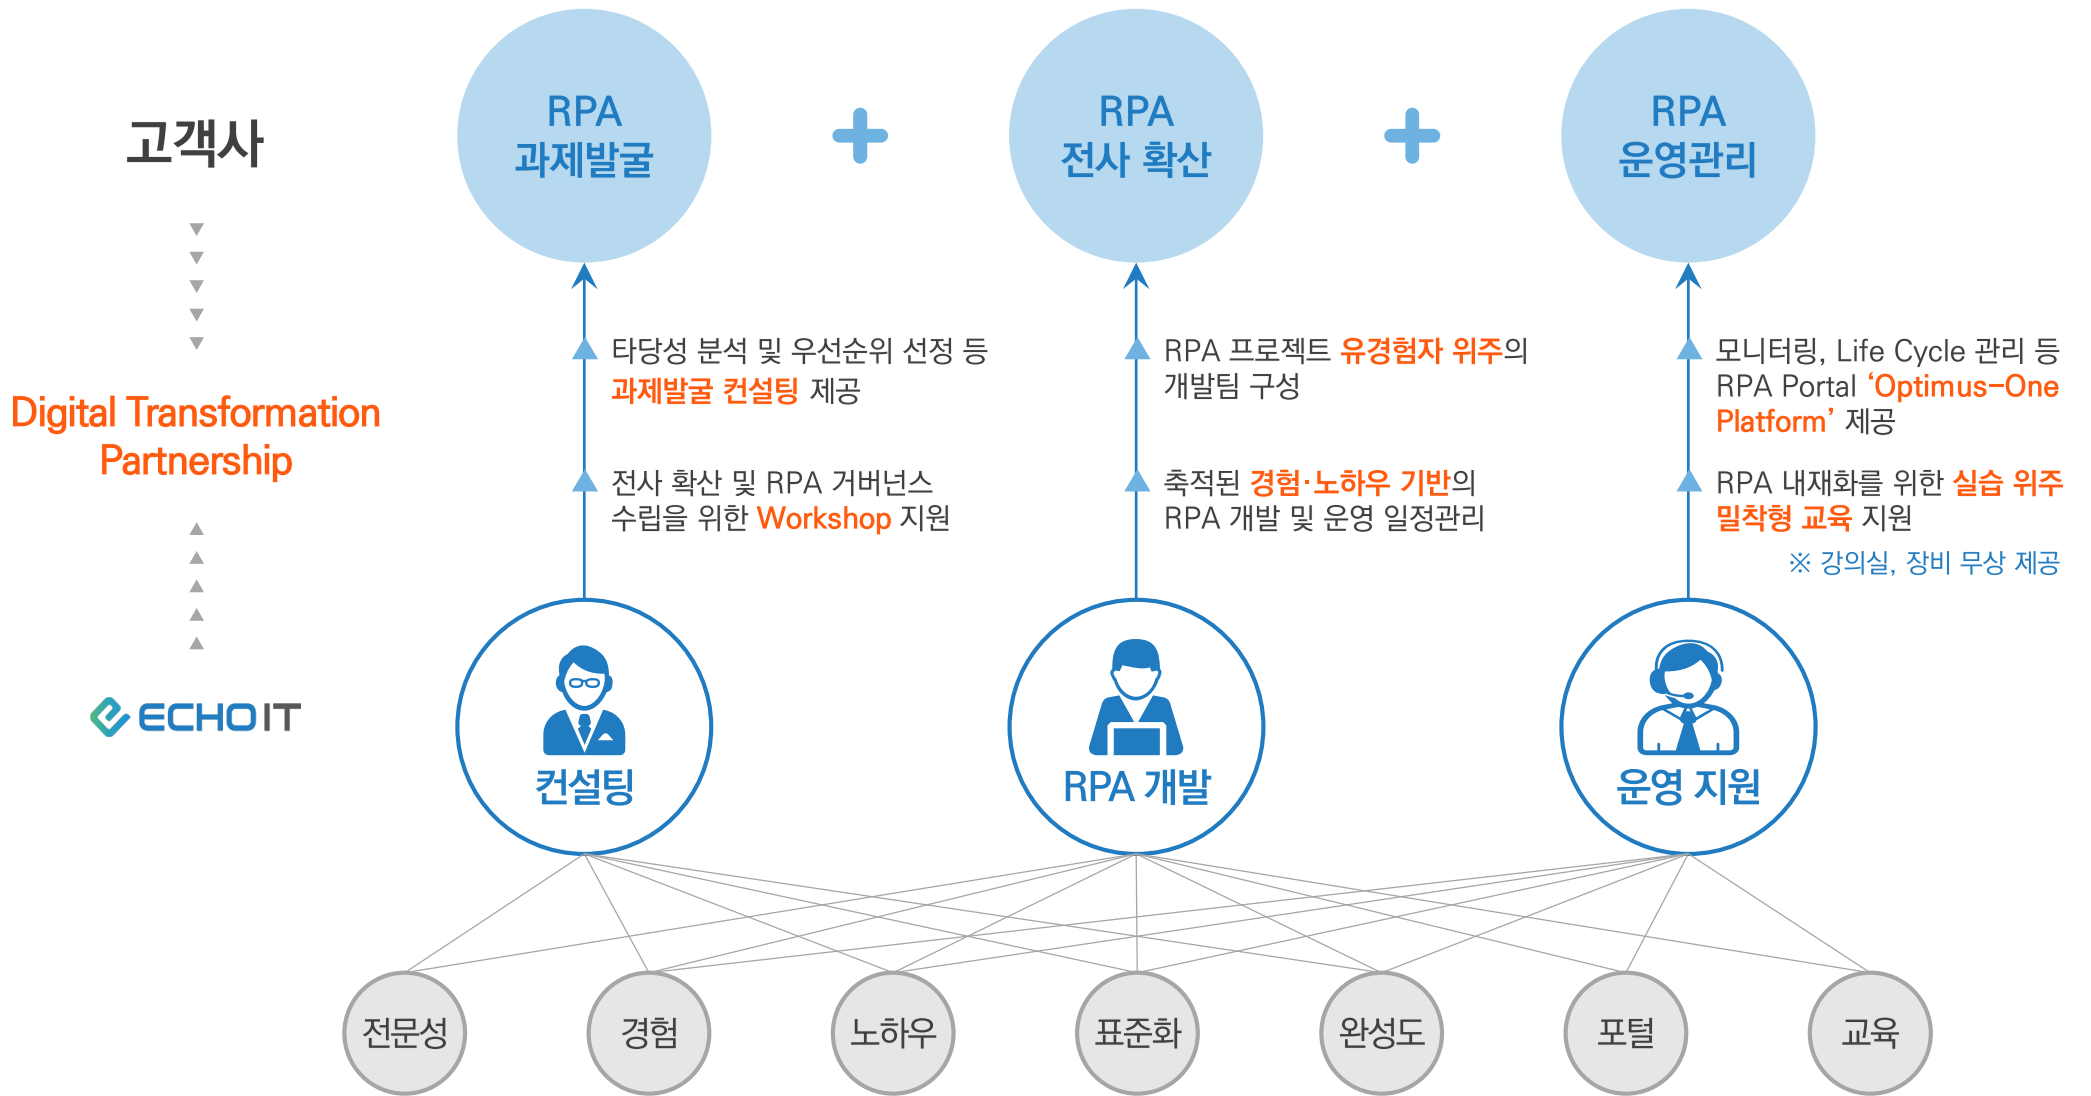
고객사

Digital Transformation Partnership

ECHOIT

RPA 과제발굴

RPA 전사 확산

RPA 운영관리

타당성 분석 및 우선순위 선정 등 과제발굴 컨설팅 제공

전사 확산 및 RPA 거버넌스 수립을 위한 Workshop 지원

RPA 프로젝트 유경험자 위주의 개발팀 구성

축적된 경험·노하우 기반의 RPA 개발 및 운영 일정관리

모니터링, Life Cycle 관리 등 RPA Portal 'Optimus-One Platform' 제공

RPA 내재화를 위한 실습 위주 밀착형 교육 지원

※ 강의실, 장비 무상 제공

컨설팅

RPA 개발

운영 지원

전문성

경험

노하우

표준화

완성도

포털

교육